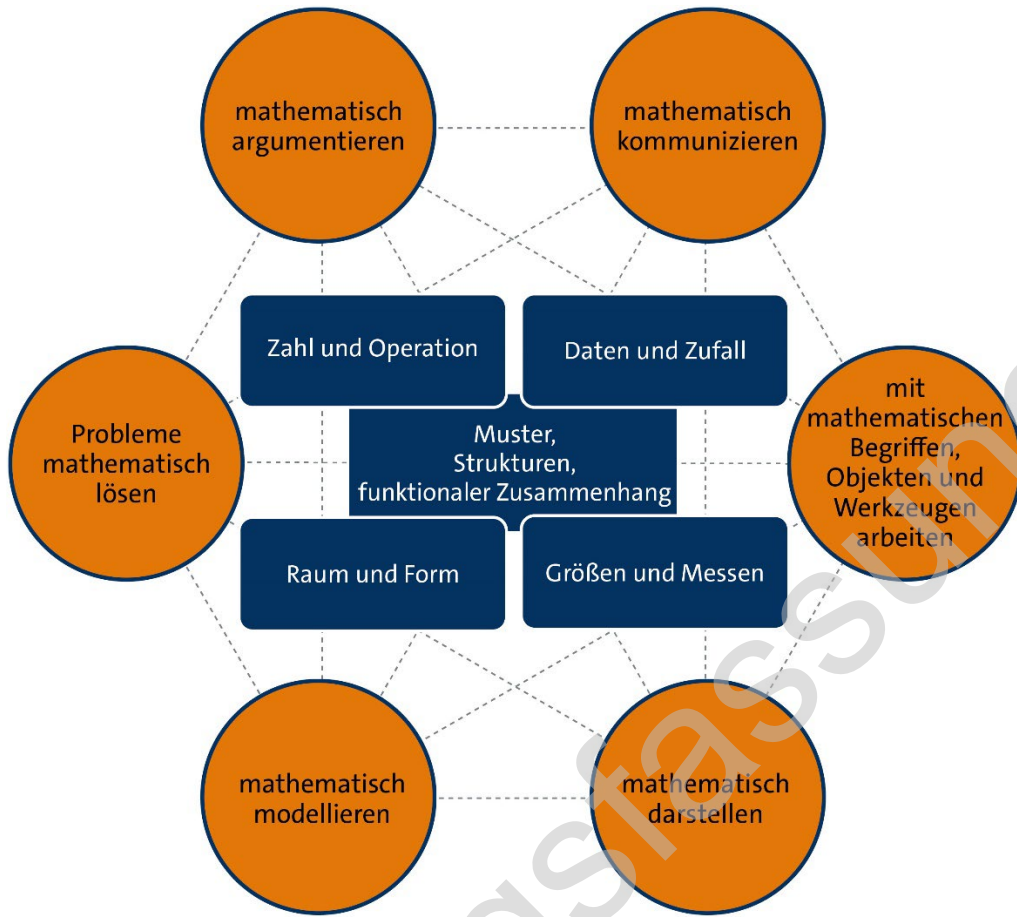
mathematisch argumentieren

mathematisch kommunizieren

Zahl und Operation

Daten und Zufall

Probleme mathematisch lösen

Muster, Strukturen, funktionaler Zusammenhang

mit mathematischen Begriffen, Objekten und Werkzeugen arbeiten

Raum und Form

Größen und Messen

mathematisch modellieren

mathematisch darstellen

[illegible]